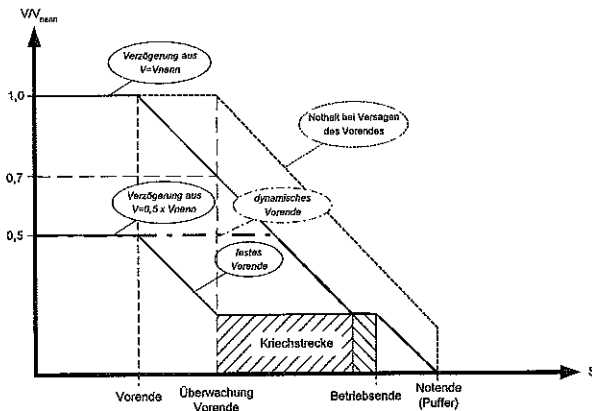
$V/V_{nenn}$

Verzögerung aus V=Vnenn

1,0

Nothalt bei Versagen des Vorendes

0,7

Verzögerung aus V=0,5 x Vnenn

dynamisches Vorende

0,5

festes Vorende

Kriechstrecke

s

Vorende

Überwachung Vorende

Betriebsende

Notende (Puffer)